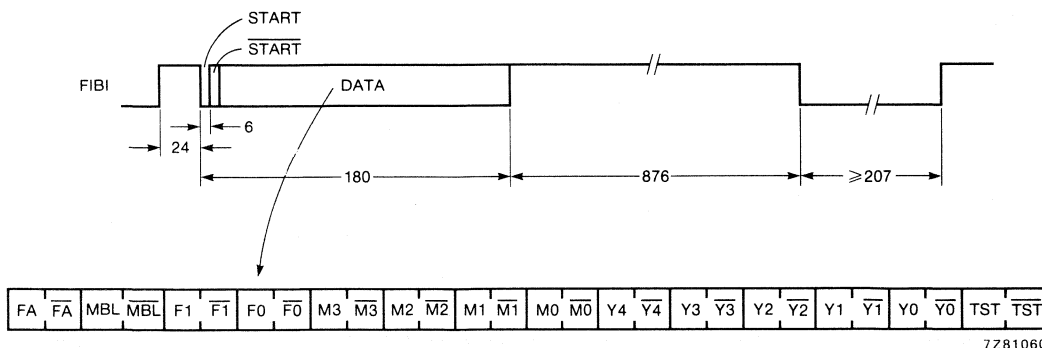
START

$\overline{START}$

FIBI

DATA

6

24

180

876

$\geqslant 207$

| FA | $\overline{FA}$ | MBL | $\overline{MBL}$ | F1 | $\overline{F1}$ | F0 | $\overline{F0}$ | M3 | $\overline{M3}$ | M2 | $\overline{M2}$ | M1 | $\overline{M1}$ | M0 | $\overline{M0}$ | Y4 | $\overline{Y4}$ | Y3 | $\overline{Y3}$ | Y2 | $\overline{Y2}$ | Y1 | $\overline{Y1}$ | Y0 | $\overline{Y0}$ | TST | $\overline{TST}$ |
|---|---|---|---|---|---|---|---|---|---|---|---|---|---|---|---|---|---|---|---|---|---|---|---|---|---|---|---|

7Z81060